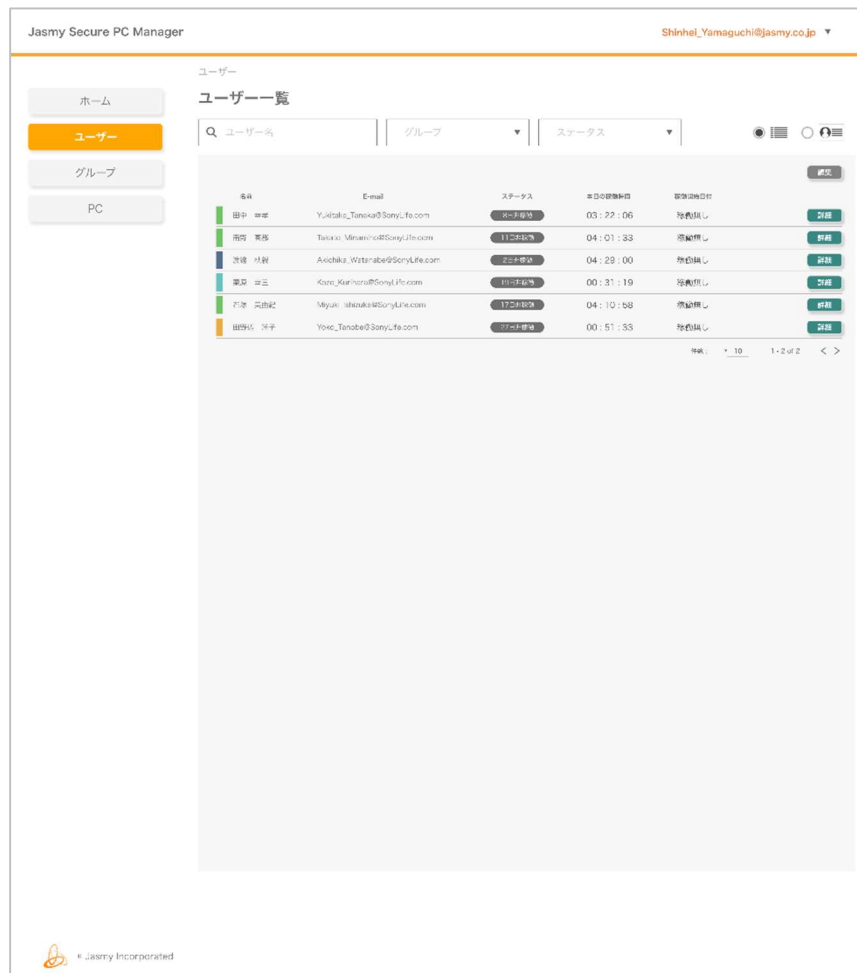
Jasmy Secure PC Manager

Shinhei_Yamaguchi@jasmy.co.jp ▼

ホーム

ユーザー

グループ

PC

ユーザー

ユーザー一覧

ユーザー名

グループ ▼

ステータス ▼

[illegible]

| 名前 | E-mail | ステータス | 本日の稼働時間 | 稼働開始日付 | |
|---|---|---|---|---|---|
| 田中 幸孝 | Yukitaka_Tanaka@SonyLife.com | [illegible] | 03 : 22 : 06 | 稼働無し | 詳細 |
| 南 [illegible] | Takako_Minami@SonyLife.com | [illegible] | 04 : 01 : 33 | 稼働無し | 詳細 |
| 渡辺 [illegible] | Akichika_Watanabe@SonyLife.com | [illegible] | 04 : 29 : 00 | 稼働無し | 詳細 |
| 栗原 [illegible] | Kozo_Kurihara@SonyLife.com | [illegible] | 00 : 31 : 19 | 稼働無し | 詳細 |
| 石塚 美由紀 | Miyuki_Ishizuka@SonyLife.com | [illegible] | 04 : 10 : 58 | 稼働無し | 詳細 |
| 田辺 洋子 | Yoko_Tanabe@SonyLife.com | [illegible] | 00 : 51 : 33 | 稼働無し | 詳細 |

件数: ▼ 10 1 - 2 of 2 < >

© Jasmy Incorporated